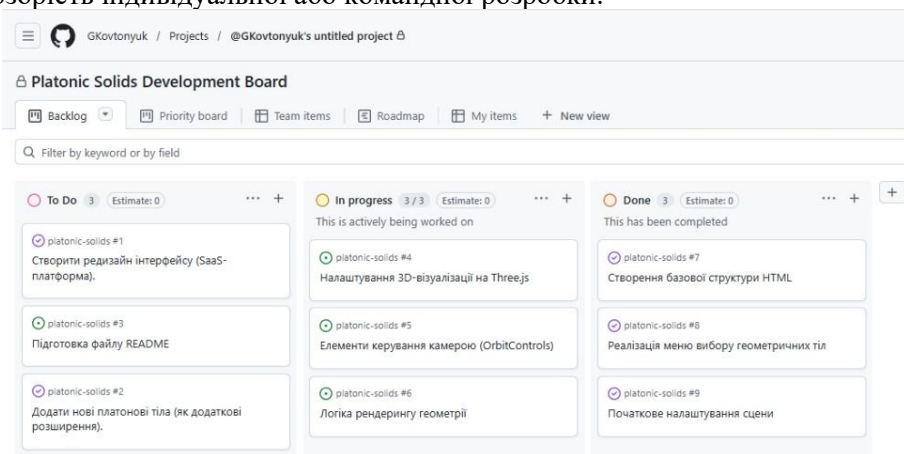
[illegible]розрість індивідуальної або командної розробки.

GKovtonyuk / Projects / @GKovtonyuk's untitled project

Platonic Solids Development Board

Backlog | Priority board | Team items | Roadmap | My items | + New view

Filter by keyword or by field

To Do 3 Estimate: 0

platonic-solids #1
Створити редизайн інтерфейсу (SaaS-платформа).

platonic-solids #3
Підготовка файлу README

platonic-solids #2
Додати нові платонові тіла (як додаткові розширення).

In progress 3 / 3 Estimate: 0
This is actively being worked on

platonic-solids #4
Налаштування 3D-візуалізації на Three.js

platonic-solids #5
Елементи керування камерою (OrbitControls)

platonic-solids #6
Логіка рендерингу геометрії

Done 3 Estimate: 0
This has been completed

platonic-solids #7
Створення базової структури HTML

platonic-solids #8
Реалізація меню вибору геометричних тіл

platonic-solids #9
Початкове налаштування сцени